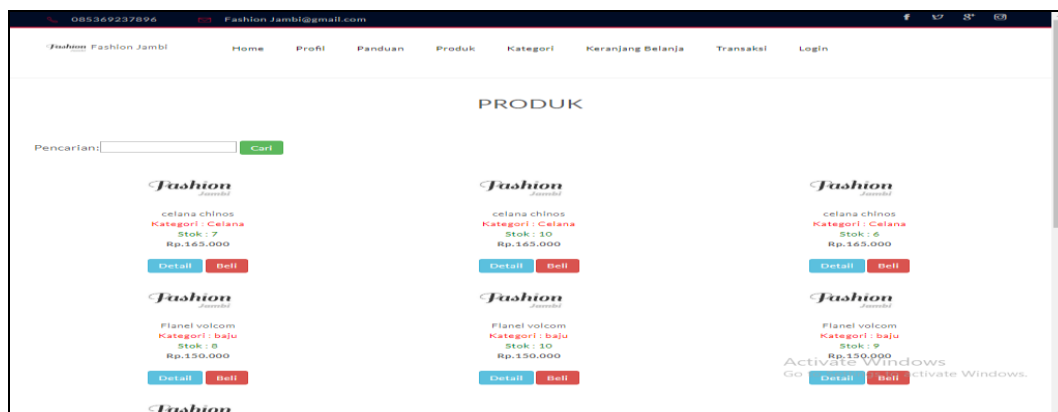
085369237896 Fashion Jambi@gmail.com

Fashion Jambi Fashion Jambi Home Profil Panduan Produk Kategori Keranjang Belanja Transaksi Login

PRODUK

Pencarian: Cari

Fashion Jambi
celana chinos
Kategori : Celana
Stok : 7
Rp.165.000
Detail Beli

Fashion Jambi
celana chinos
Kategori : Celana
Stok : 10
Rp.165.000
Detail Beli

Fashion Jambi
celana chinos
Kategori : Celana
Stok : 6
Rp.165.000
Detail Beli

Fashion Jambi
Flanel volcom
Kategori : baju
Stok : 8
Rp.150.000
Detail Beli

Fashion Jambi
Flanel volcom
Kategori : baju
Stok : 10
Rp.150.000
Detail Beli

Fashion Jambi
Flanel volcom
Kategori : baju
Stok : 9
Rp.150.000
Detail Beli

Activate Windows
Go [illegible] activate Windows.

Fashion